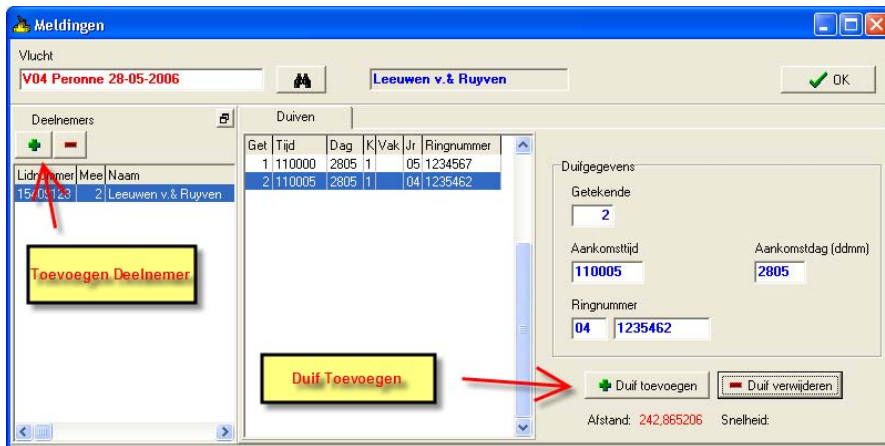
Meldingen

Vlucht

V04 Peronne 28-05-2006

Leeuwen v.& Ruyven

OK

Deelnemers

| Lidnummer | Mee | Naam |
|---|---|---|
| 15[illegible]123 | 2 | Leeuwen v.& Ruyven |

Toevoegen Deelnemer

Duiven

| Get | Tijd | Dag | K | Vak | Jr | Ringnummer |
|---|---|---|---|---|---|---|
| 1 | 110000 | 2805 | 1 | | 05 | 1234567 |
| 2 | 110005 | 2805 | 1 | | 04 | 1235462 |

Duifgegevens

Getekende

2

Aankomsttijd

110005

Aankomstdag (ddmm)

2805

Ringnummer

04 1235462

Duif Toevoegen

Duif toevoegen

Duif verwijderen

Afstand: 242,865206 Snelheid: